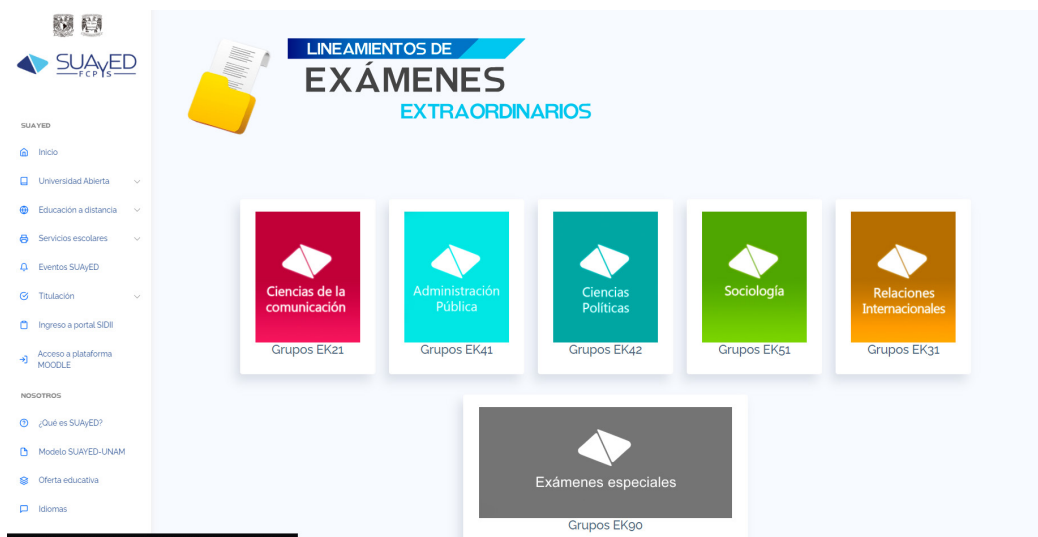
SUAyED FCPyS

SUAYED

Inicio

Universidad Abierta

Educación a distancia

Servicios escolares

Eventos SUAyED

Titulación

Ingreso a portal SIDII

Acceso a plataforma MOODLE

NOSOTROS

¿Qué es SUAyED?

Modelo SUAYED-UNAM

Oferta educativa

Idiomas

LINEAMIENTOS DE
EXÁMENES
EXTRAORDINARIOS

Ciencias de la comunicación
Grupos EK21

Administración Pública
Grupos EK41

Ciencias Políticas
Grupos EK42

Sociología
Grupos EK51

Relaciones Internacionales
Grupos EK31

Exámenes especiales
Grupos EK90